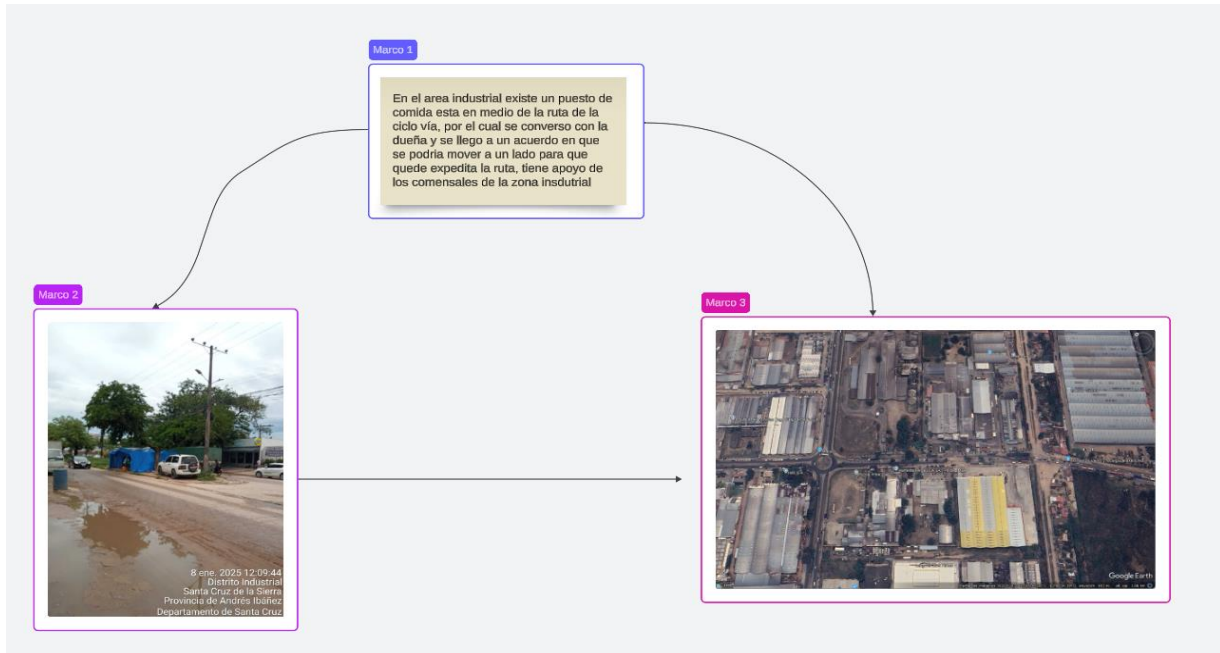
Marco 1

En el area industrial existe un puesto de comida esta en medio de la ruta de la ciclo vía, por el cual se converso con la dueña y se llego a un acuerdo en que se podria mover a un lado para que quede expedita la ruta, tiene apoyo de los comensales de la zona insdutrial

Marco 2

8 ene. 2025 12:09:44
Distrito Industrial
Santa Cruz de la Sierra
Provincia de Andrés Ibáñez
Departamento de Santa Cruz

Marco 3

Google Earth